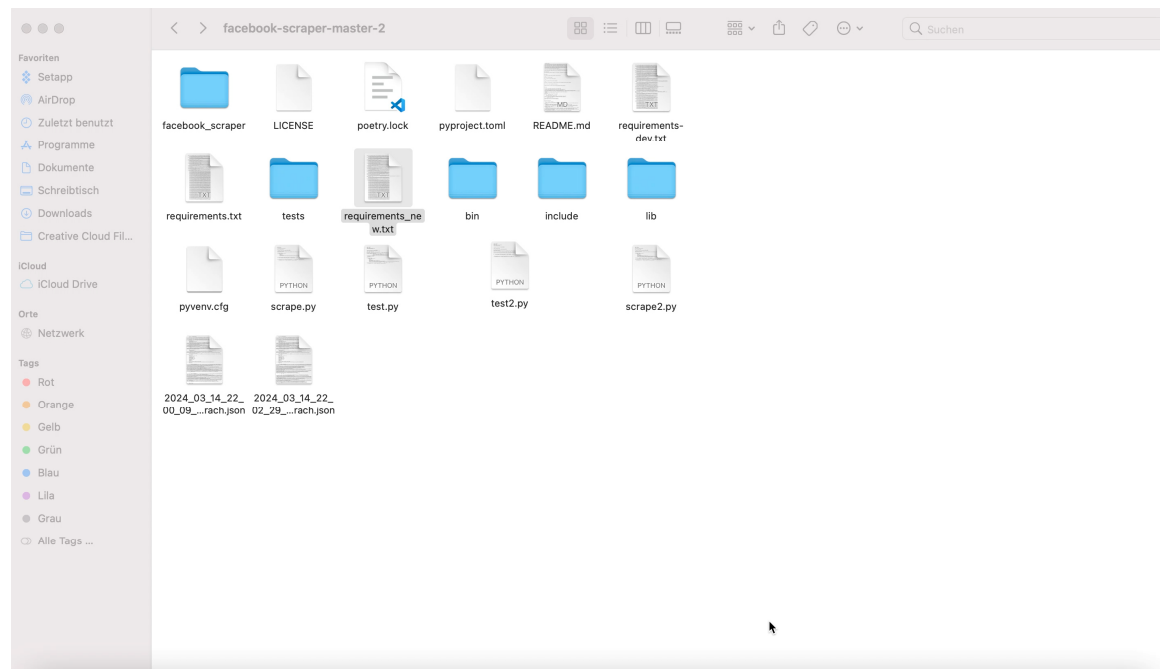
facebook-scraper-master-2

Suchen

Favoriten
Setapp
AirDrop
Zuletzt benutzt
Programme
Dokumente
Schreibtisch
Downloads
Creative Cloud Fil...

iCloud
iCloud Drive

Orte
Netzwerk

Tags
Rot
Orange
Gelb
Grün
Blau
Lila
Grau
Alle Tags ...

facebook_scraper
LICENSE
poetry.lock
pyproject.toml
MD
README.md
TXT
requirements-dev.txt
TXT
requirements.txt
tests
TXT
requirements_new.txt
bin
include
lib
pyvenv.cfg
PYTHON
scrape.py
PYTHON
test.py
PYTHON
test2.py
PYTHON
scrape2.py
2024_03_14_22_00_09_...rach.json
2024_03_14_22_02_29_...rach.json